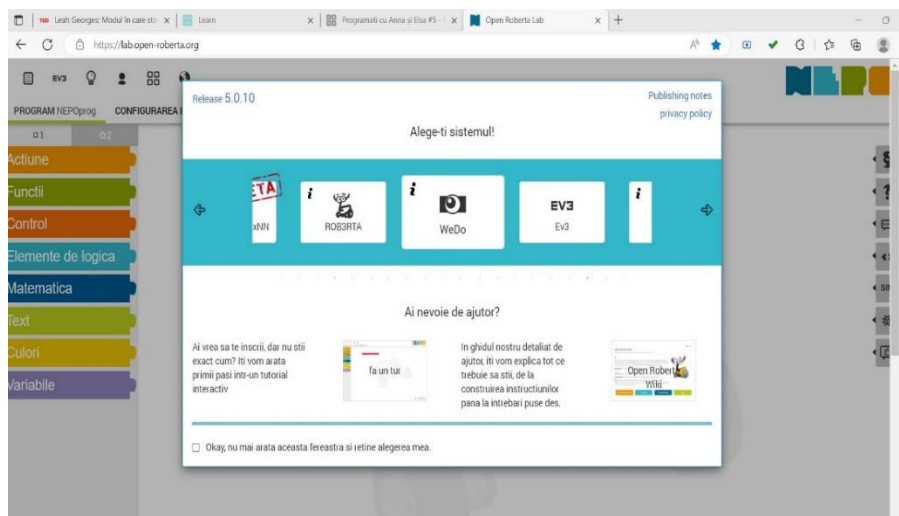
Leah Georges: Modul în care ste | Learn | Programati cu Anna si Elsa #5 - | Open Roberta Lab

https://lab.open-roberta.org

EV3

PROGRAM NEPOprog CONFIGURAREA

Actiune
Functii
Control
Elemente de logica
Matematica
Text
Culori
Variabile

Release 5.0.10

Publishing notes
privacy policy

Alege-ti sistemul!

ETA
xNN

ROB3RTA

WeDo

EV3
Ev3

Ai nevoie de ajutor?

Ai vrea sa te inscrii, dar nu stii exact cum? Iti vom arata primii pasi intr-un tutorial interactiv

fa un tur

In ghidul nostru detaliat de ajutor, iti vom explica tot ce trebuie sa stii, de la construirea instructiunilor pana la intrebari puse des.

Open Roberta Wiki

Okay, nu mai arata aceasta fereastra si retine alegerea mea.